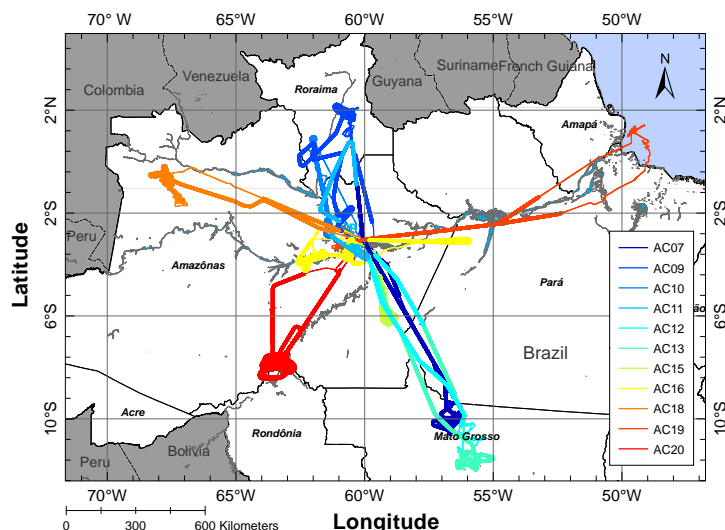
70° W
65°W
60°W
55°W
50°W

N

Colombia
Venezuela
Roraima
Guyana
SurinameFrench Guiana
Amapá
2°N
2°N
2°S
2°S
Peru
Amazônas
Pará
6°S
6°S
Brazil
Acre
Rondônia
Mato Grosso
10°S
10°S
Bolivia
Peru

Latitude

| AC07 |
|---|
| AC09 |
| AC10 |
| AC11 |
| AC12 |
| AC13 |
| AC15 |
| AC16 |
| AC18 |
| AC19 |
| AC20 |

70°W
65°W
60°W
55°W
50°W

0 300 600 Kilometers
Longitude